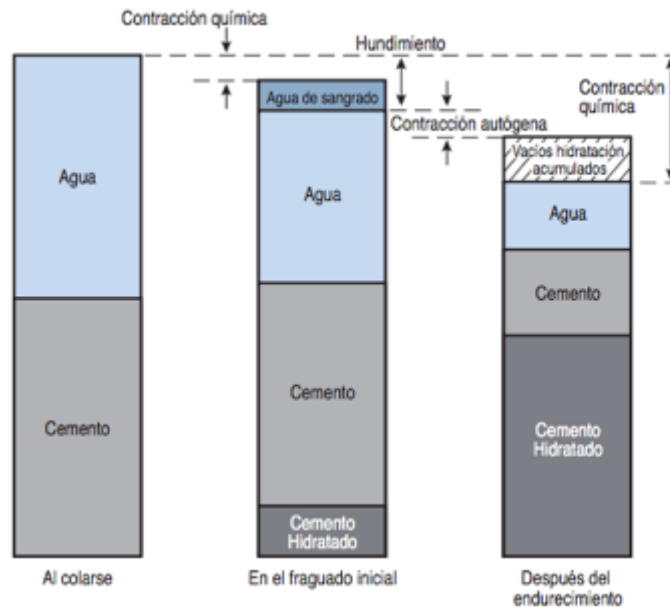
Contracción química

Hundimiento

Contracción química

Agua de sangrado

Contracción autógena

Vacíos hidratación acumulados

Agua

Agua

Agua

Cemento

Cemento

Cemento

Cemento Hidratado

Cemento Hidratado

Al colarse

En el fraguado inicial

Después del endurecimiento